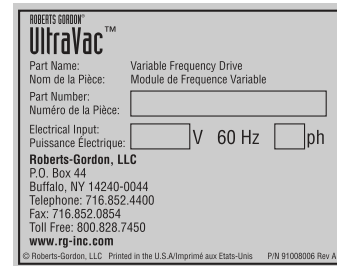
ROBERTS GORDON®
UltraVac™

Part Name: Variable Frequency Drive
Nom de la Pièce: Module de Frequence Variable

Part Number:
Numéro de la Pièce:

Electrical Input:
Puissance Électrique: V 60 Hz ph

Roberts-Gordon, LLC
P.O. Box 44
Buffalo, NY 14240-0044
Telephone: 716.852.4400
Fax: 716.852.0854
Toll Free: 800.828.7450
www.rg-inc.com

© Roberts-Gordon, LLC Printed in the U.S.A/Imprimé aux Etats-Unis P/N 91008006 Rev A